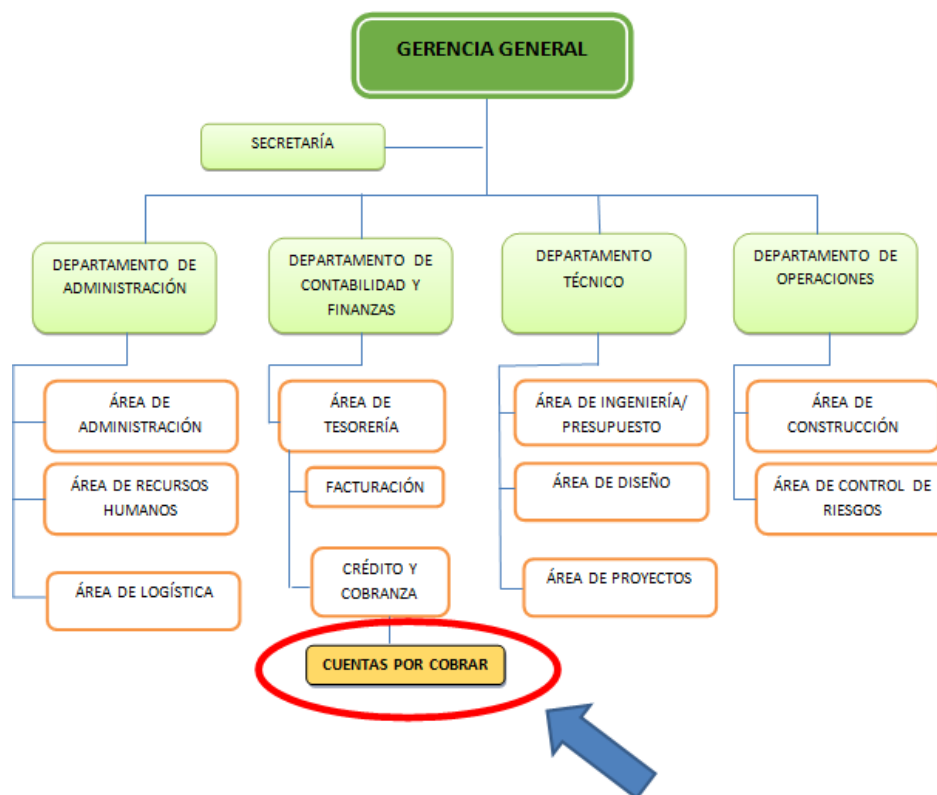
GERENCIA GENERAL

SECRETARÍA

DEPARTAMENTO DE ADMINISTRACIÓN

DEPARTAMENTO DE CONTABILIDAD Y FINANZAS

DEPARTAMENTO TÉCNICO

DEPARTAMENTO DE OPERACIONES

ÁREA DE ADMINISTRACIÓN

ÁREA DE RECURSOS HUMANOS

ÁREA DE LOGÍSTICA

ÁREA DE TESORERÍA

FACTURACIÓN

CRÉDITO Y COBRANZA

CUENTAS POR COBRAR

ÁREA DE INGENIERÍA/ PRESUPUESTO

ÁREA DE DISEÑO

ÁREA DE PROYECTOS

ÁREA DE CONSTRUCCIÓN

ÁREA DE CONTROL DE RIESGOS